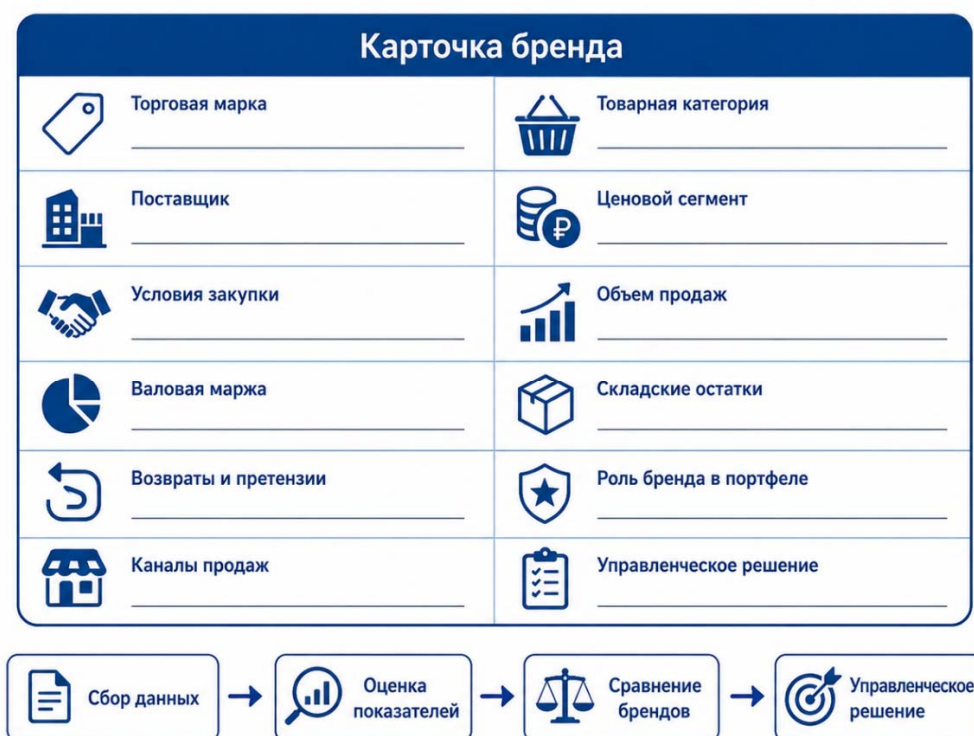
Карточка бренда

| | |
|---|---|
| Торговая марка | Товарная категория |
| Поставщик | Ценовой сегмент |
| Условия закупки | Объем продаж |
| Валовая маржа | Складские остатки |
| Возвраты и претензии | Роль бренда в портфеле |
| Каналы продаж | Управленческое решение |

Сбор данных → Оценка показателей → Сравнение брендов → Управленческое решение